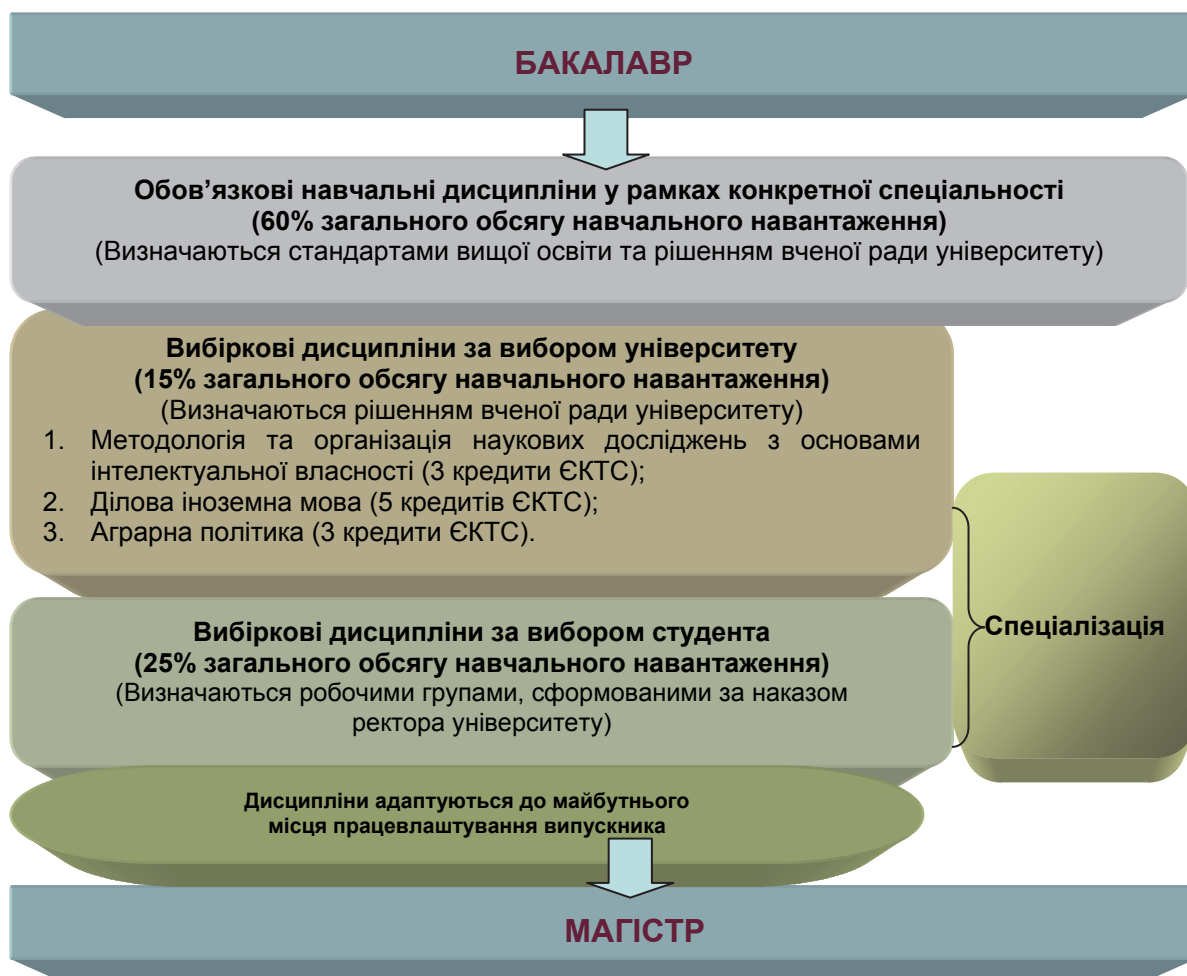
БАКАЛАВР

Обов’язкові навчальні дисципліни у рамках конкретної спеціальності
(60% загального обсягу навчального навантаження)
(Визначаються стандартами вищої освіти та рішенням вченої ради університету)

Вибіркові дисципліни за вибором університету
(15% загального обсягу навчального навантаження)
(Визначаються рішенням вченої ради університету)
1. Методологія та організація наукових досліджень з основами інтелектуальної власності (3 кредити ЄКТС);
2. Ділова іноземна мова (5 кредитів ЄКТС);
3. Аграрна політика (3 кредити ЄКТС).

Вибіркові дисципліни за вибором студента
(25% загального обсягу навчального навантаження)
(Визначаються робочими групами, сформованими за наказом ректора університету)

Спеціалізація

Дисципліни адаптуються до майбутнього місця працевлаштування випускника

МАГІСТР